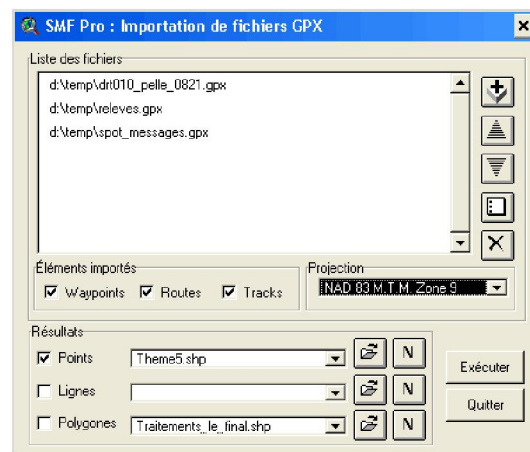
SMF Pro : Importation de fichiers GPX

Liste des fichiers

d:\temp\drt010_pelle_0821.gpx
d:\temp\releves.gpx
d:\temp\spot_messages.gpx

Éléments importés
Waypoints
Routes
Tracks

Projection
NAD 83 M.T.M. Zone 9

Résultats
Points
Theme5.shp
N
Lignes
N
Polygones
Traitements_le_final.shp
N

Exécuter
Quitter